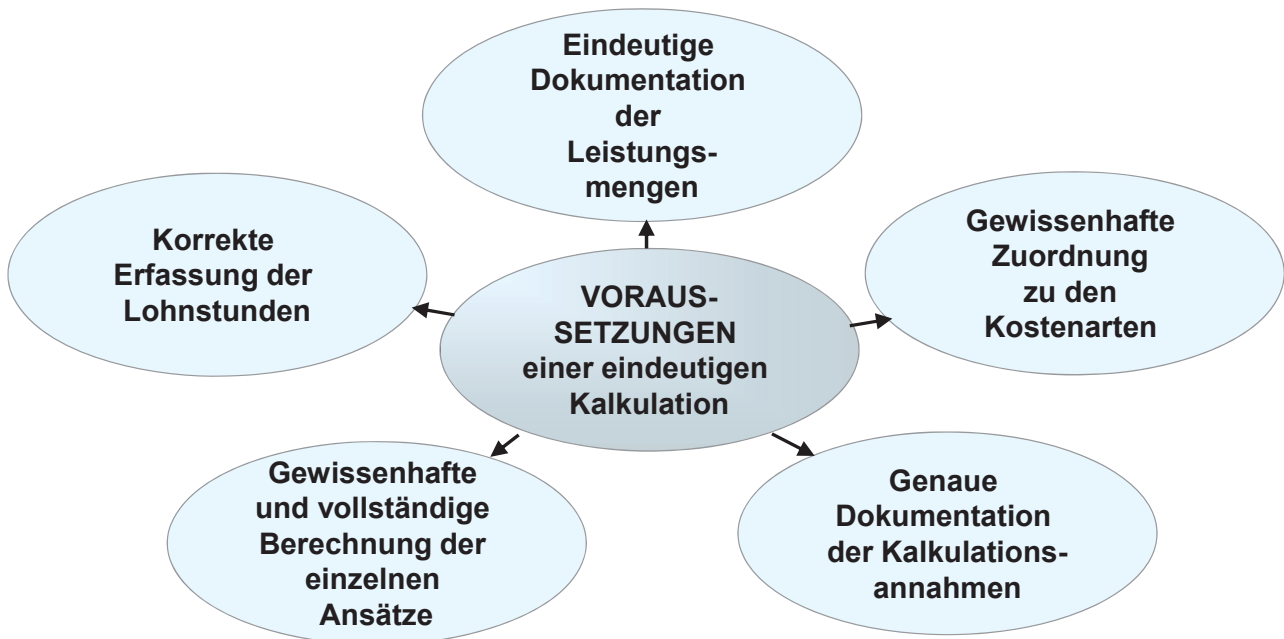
VORAUSSETZUNGEN einer eindeutigen Kalkulation

Eindeutige Dokumentation der Leistungsmengen

Gewissenhafte Zuordnung zu den Kostenarten

Genaue Dokumentation der Kalkulationsannahmen

Gewissenhafte und vollständige Berechnung der einzelnen Ansätze

Korrekte Erfassung der Lohnstunden